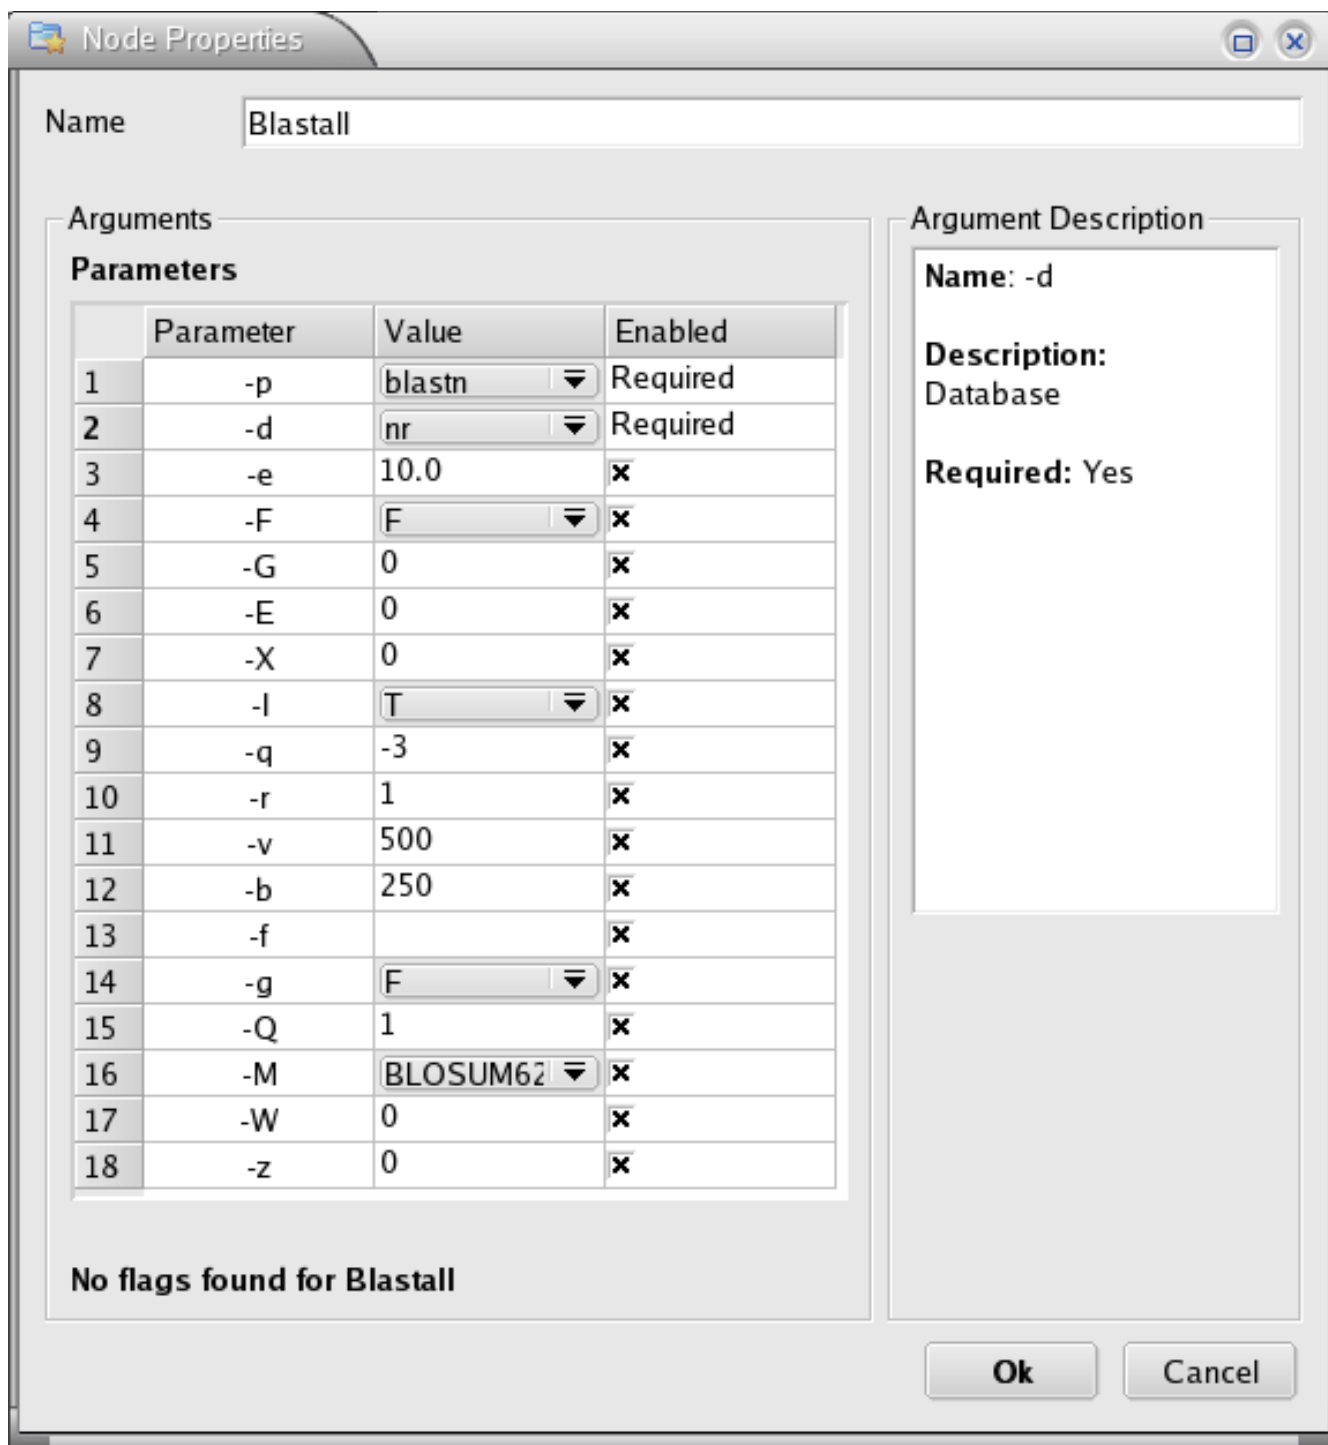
Node Properties

Name Blastall

Arguments

Parameters

| | Parameter | Value | Enabled |
|---|---|---|---|
| 1 | -p | blastn | Required |
| 2 | -d | nr | Required |
| 3 | -e | 10.0 | ✕ |
| 4 | -F | F | ✕ |
| 5 | -G | 0 | ✕ |
| 6 | -E | 0 | ✕ |
| 7 | -X | 0 | ✕ |
| 8 | -I | T | ✕ |
| 9 | -q | -3 | ✕ |
| 10 | -r | 1 | ✕ |
| 11 | -v | 500 | ✕ |
| 12 | -b | 250 | ✕ |
| 13 | -f | | ✕ |
| 14 | -g | F | ✕ |
| 15 | -Q | 1 | ✕ |
| 16 | -M | BLOSUM62 | ✕ |
| 17 | -W | 0 | ✕ |
| 18 | -z | 0 | ✕ |

No flags found for Blastall

Argument Description

Name: -d

Description: Database

Required: Yes

Ok Cancel